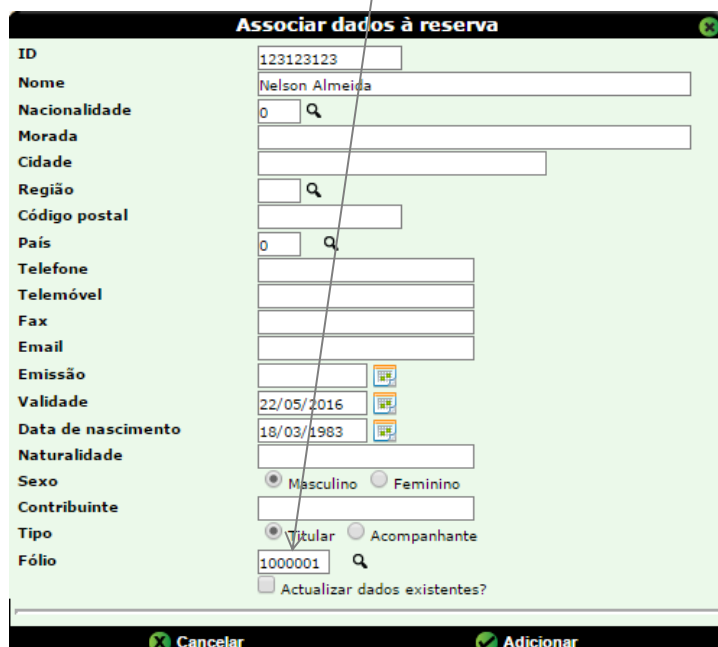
Associar dados à reserva

ID 123123123
Nome Nelson Almeida
Nacionalidade 0
Morada
Cidade
Região
Código postal
País 0
Telefone
Telemóvel
Fax
Email
Emissão
Validade 22/05/2016
Data de nascimento 18/03/1983
Naturalidade
Sexo Masculino Feminino
Contribuinte
Tipo Titular Acompanhante
Fólio 1000001
Actualizar dados existentes?

Cancelar Adicionar